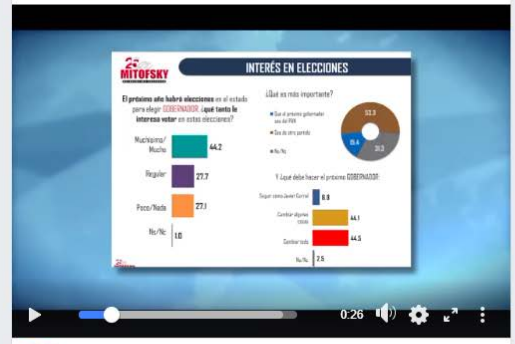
MITOFSKY

INTERÉS EN ELECCIONES

El próximo año habrá elecciones en el estado para elegir GOBERNADOR ¿Qué tanto le interesa votar en estas elecciones?

Muchísimo/Mucho 44.2

Regular 27.7

Poco/Nada 27.1

Ns/Nc 1.0

¿Qué es más importante?

Que el próximo gobernador sea del PAN

Sea de otro partido

Ns/Nc

53.3

15.4

31.3

Y ¿Qué debe hacer el próximo GOBERNADOR?

Seguir como Javier Corral 8.9

Cambiar algunas cosas 44.1

Cambiar todo 44.5

Ns/Nc 2.5

0:26